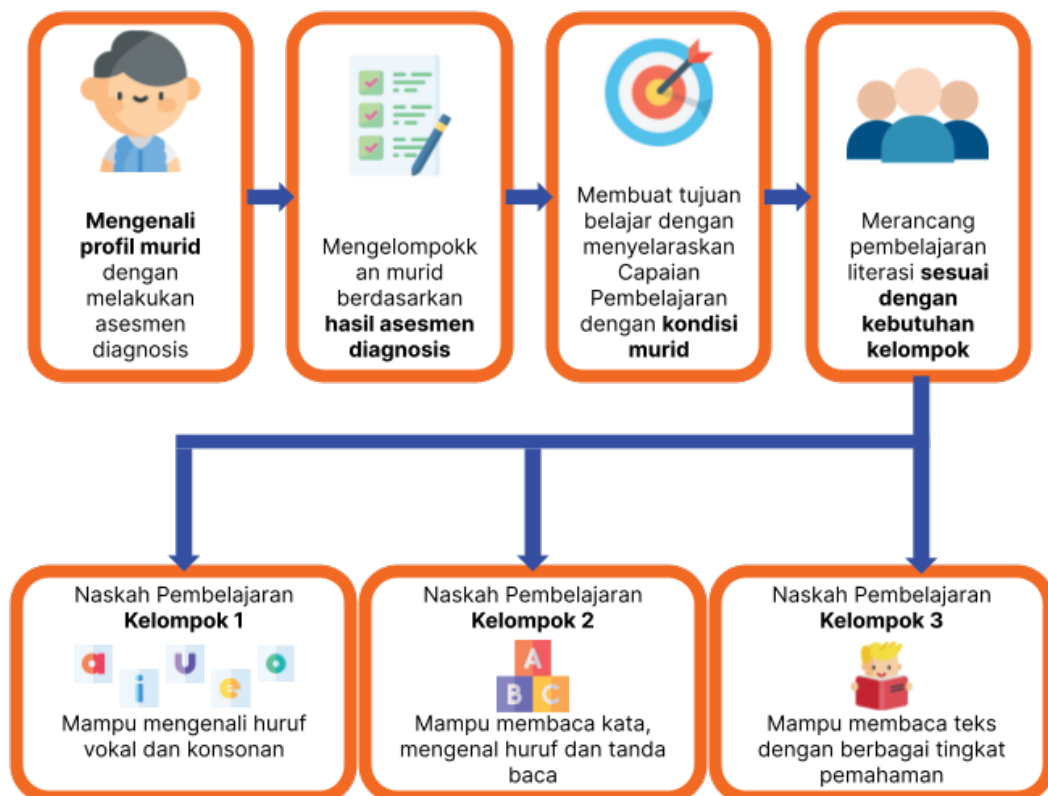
**Mengenali profil murid** dengan melakukan asesmen diagnosis

Mengelompokkan murid berdasarkan **hasil asesmen diagnosis**

Membuat tujuan belajar dengan menyelaraskan Capaian Pembelajaran dengan **kondisi murid**

Merancang pembelajaran literasi **sesuai dengan kebutuhan kelompok**

Naskah Pembelajaran
**Kelompok 1**
a i u e o
Mampu mengenali huruf vokal dan konsonan

Naskah Pembelajaran
**Kelompok 2**
A B C
Mampu membaca kata, mengenal huruf dan tanda baca

Naskah Pembelajaran
**Kelompok 3**
Mampu membaca teks dengan berbagai tingkat pemahaman